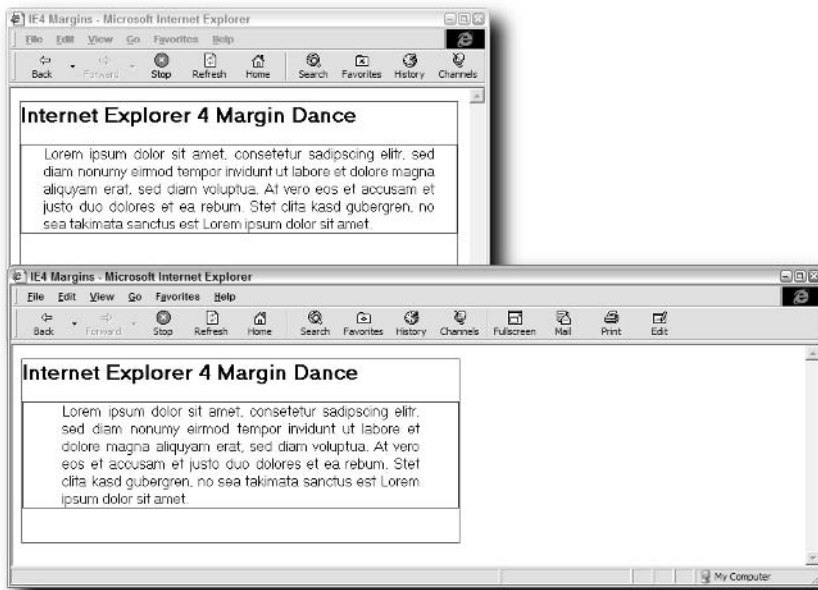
IE4 Margins - Microsoft Internet Explorer

File Edit View Go Favorites Help

Back Forward Stop Refresh Home Search Favorites History Channels

Internet Explorer 4 Margin Dance

Lorem ipsum dolor sit amet, consetetur sadipscing elitr, sed diam nonumy eirmod tempor invidunt ut labore et dolore magna aliquyam erat, sed diam voluptua. At vero eos et accusam et justo duo dolores et ea rebum. Stet clita kasd gubergren, no sea takimata sanctus est Lorem ipsum dolor sit amet.

IE4 Margins - Microsoft Internet Explorer

File Edit View Go Favorites Help

Back Forward Stop Refresh Home Search Favorites History Channels Fullscreen Mail Print Edit

Internet Explorer 4 Margin Dance

Lorem ipsum dolor sit amet, consetetur sadipscing elitr, sed diam nonumy eirmod tempor invidunt ut labore et dolore magna aliquyam erat, sed diam voluptua. At vero eos et accusam et justo duo dolores et ea rebum. Stet clita kasd gubergren, no sea takimata sanctus est Lorem ipsum dolor sit amet.

My Computer